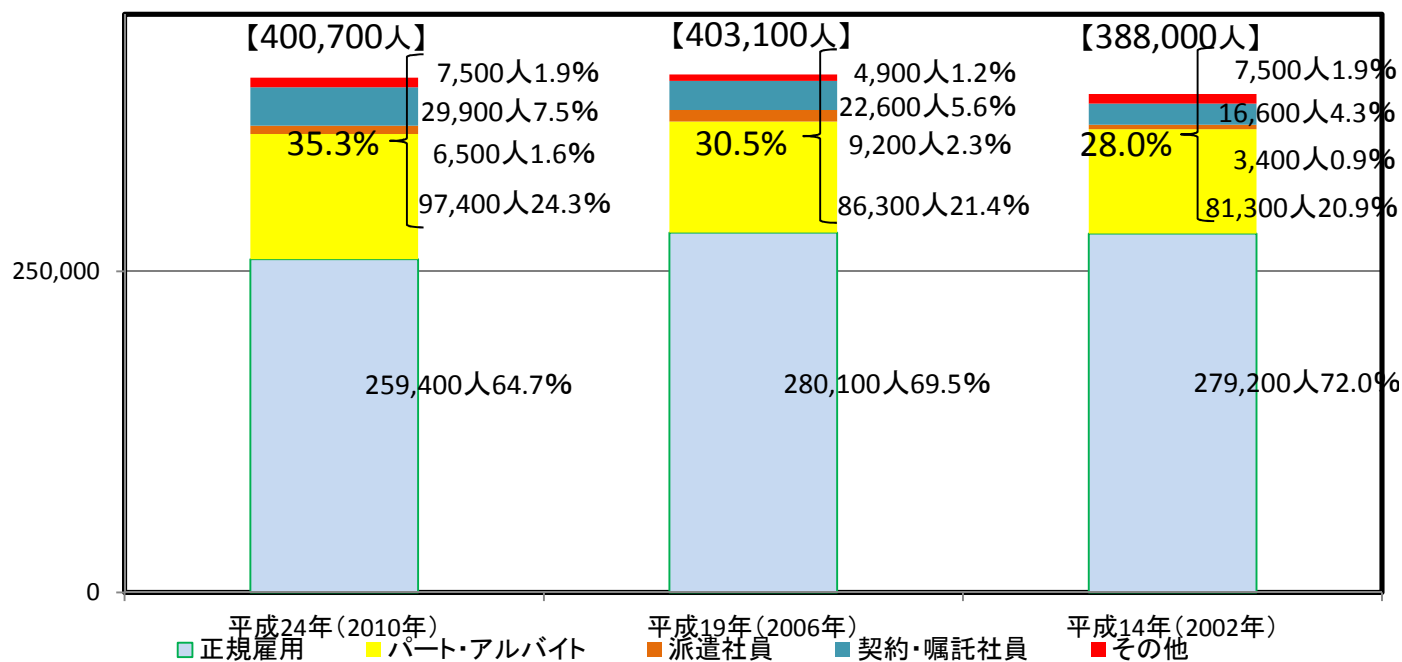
【400,700人】
7,500人1.9%
29,900人7.5%
35.3%
6,500人1.6%
97,400人24.3%
259,400人64.7%

【403,100人】
4,900人1.2%
22,600人5.6%
30.5%
9,200人2.3%
86,300人21.4%
280,100人69.5%

【388,000人】
7,500人1.9%
16,600人4.3%
28.0%
3,400人0.9%
81,300人20.9%
279,200人72.0%

250,000
0

平成24年（2010年）
平成19年（2006年）
平成14年（2002年）

正規雇用
パート・アルバイト
派遣社員
契約・嘱託社員
その他